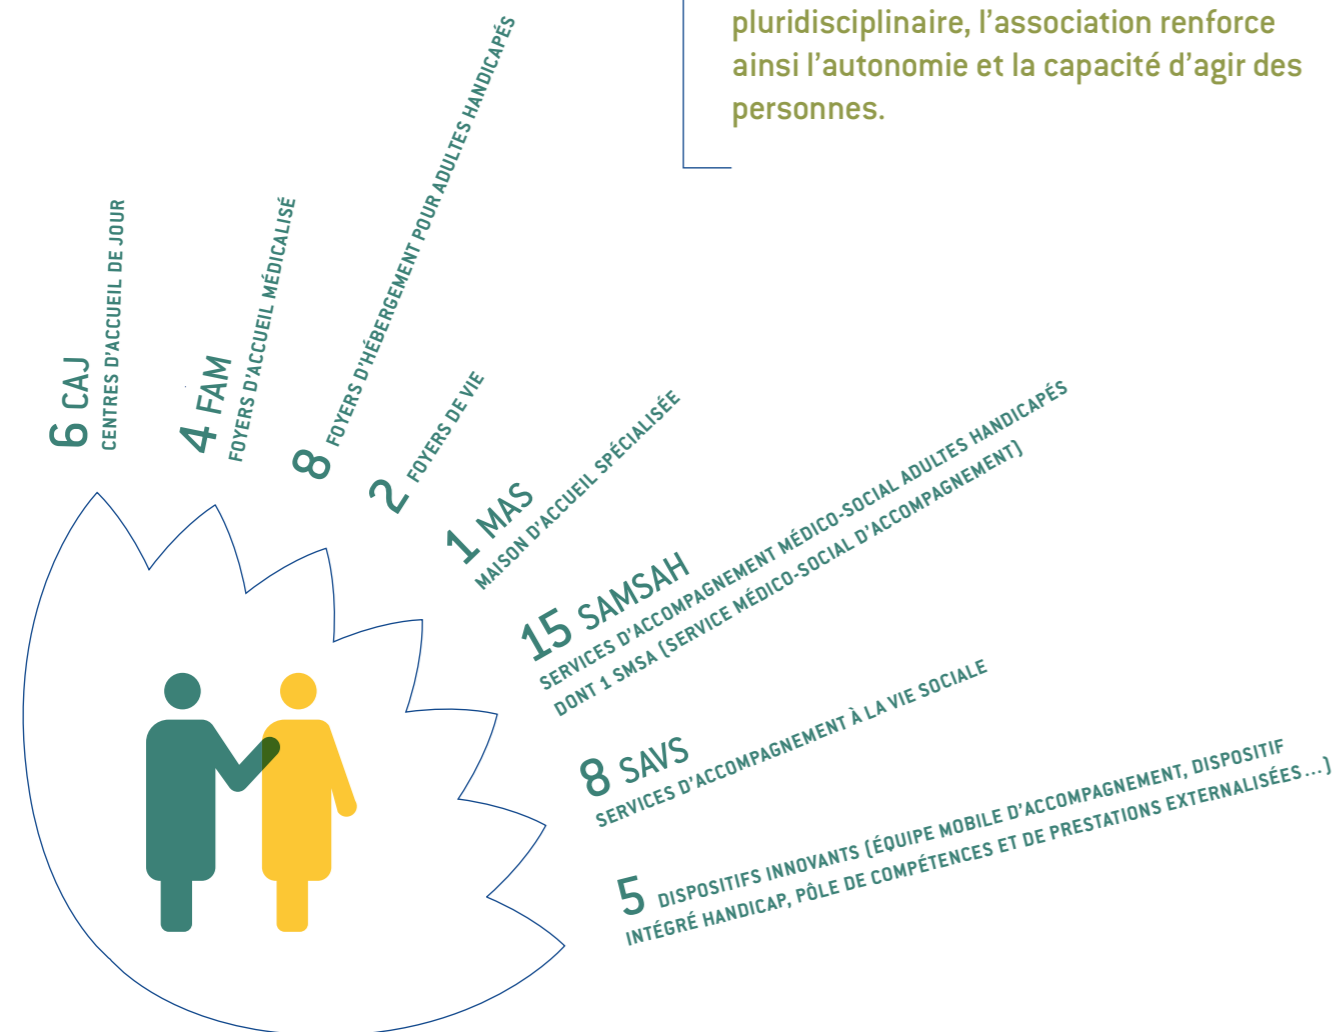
pluridisciplinaire, l'association renforce ainsi l'autonomie et la capacité d'agir des personnes.

6 CAJ
CENTRES D'ACCUEIL DE JOUR

4 FAM
FOYERS D'ACCUEIL MÉDICALISÉ

8 FOYERS D'HÉBERGEMENT POUR ADULTES HANDICAPÉS

2 FOYERS DE VIE

1 MAS
MAISON D'ACCUEIL SPÉCIALISÉE

15 SAMSAH
SERVICES D'ACCOMPAGNEMENT MÉDICO-SOCIAL ADULTES HANDICAPÉS DONT 1 SMSA (SERVICE MÉDICO-SOCIAL D'ACCOMPAGNEMENT)

8 SAVS
SERVICES D'ACCOMPAGNEMENT À LA VIE SOCIALE

5 DISPOSITIFS INNOVANTS (ÉQUIPE MOBILE D'ACCOMPAGNEMENT, DISPOSITIF INTÉGRÉ HANDICAP, PÔLE DE COMPÉTENCES ET DE PRESTATIONS EXTERNALISÉES...)